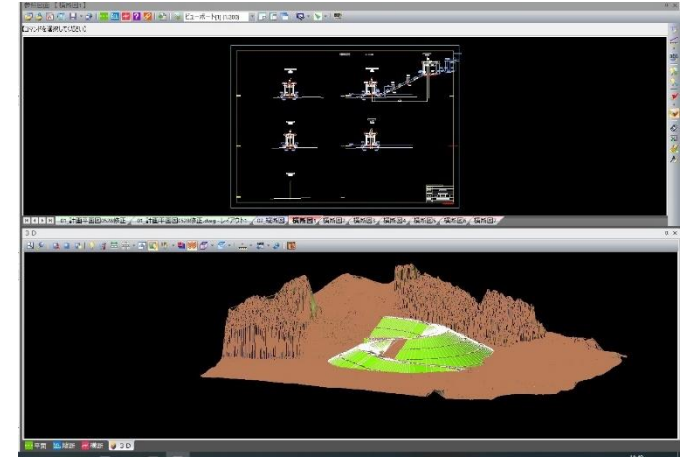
断面図 [ 横断図1]
ビューポート(1) (1:200)
コマンドを選択してください
01_計画平面図(K2)修正 | 01_計画平面図(K2)修正.dwg - レイアウト1 | 02_横断図1 | 横断図1 | 横断図2 | 横断図3 | 横断図4 | 横断図5 | 横断図6
3D
平面 縦断 横断 3D